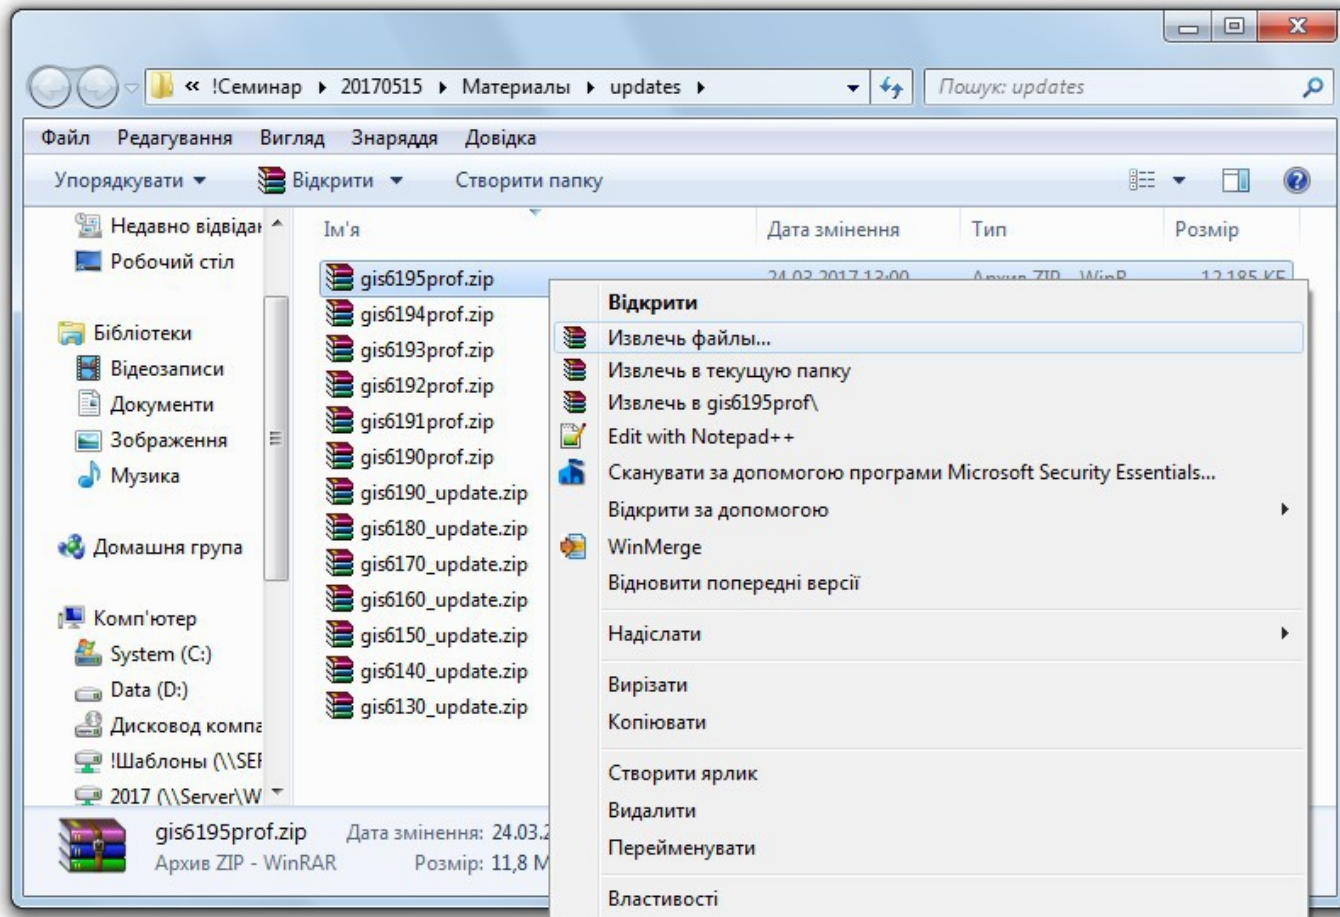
« !Семинар ▸ 20170515 ▸ Материалы ▸ updates ▸

Пошук: updates

Файл Редагування Вигляд Знаряддя Довідка

Упорядкувати ▾ Відкрити ▾ Створити папку

Недавно відвідан
Робочий стіл

Бібліотеки
Відеозаписи
Документи
Зображення
Музика

Домашня група

Комп'ютер
System (C:)
Data (D:)
Дисковод компа
!Шаблоны (\\SEF
2017 (\\Server\W

| Ім'я | Дата змінення | Тип | Розмір |
|---|---|---|---|
| gis6195prof.zip | 24.03.2017 13:00 | Архив ZIP - WinR | 12 185 КБ |
| gis6194prof.zip | | | |
| gis6193prof.zip | | | |
| gis6192prof.zip | | | |
| gis6191prof.zip | | | |
| gis6190prof.zip | | | |
| gis6190_update.zip | | | |
| gis6180_update.zip | | | |
| gis6170_update.zip | | | |
| gis6160_update.zip | | | |
| gis6150_update.zip | | | |
| gis6140_update.zip | | | |
| gis6130_update.zip | | | |

Відкрити
Извлечь файлы...
Извлечь в текущую папку
Извлечь в gis6195prof\
Edit with Notepad++
Сканувати за допомогою програми Microsoft Security Essentials...
Відкрити за допомогою
WinMerge
Відновити попередні версії
Надіслати
Вирізати
Копіювати
Створити ярлик
Видалити
Перейменувати
Властивості

gis6195prof.zip Дата змінення: 24.03.2
Архив ZIP - WinRAR Розмір: 11,8 M